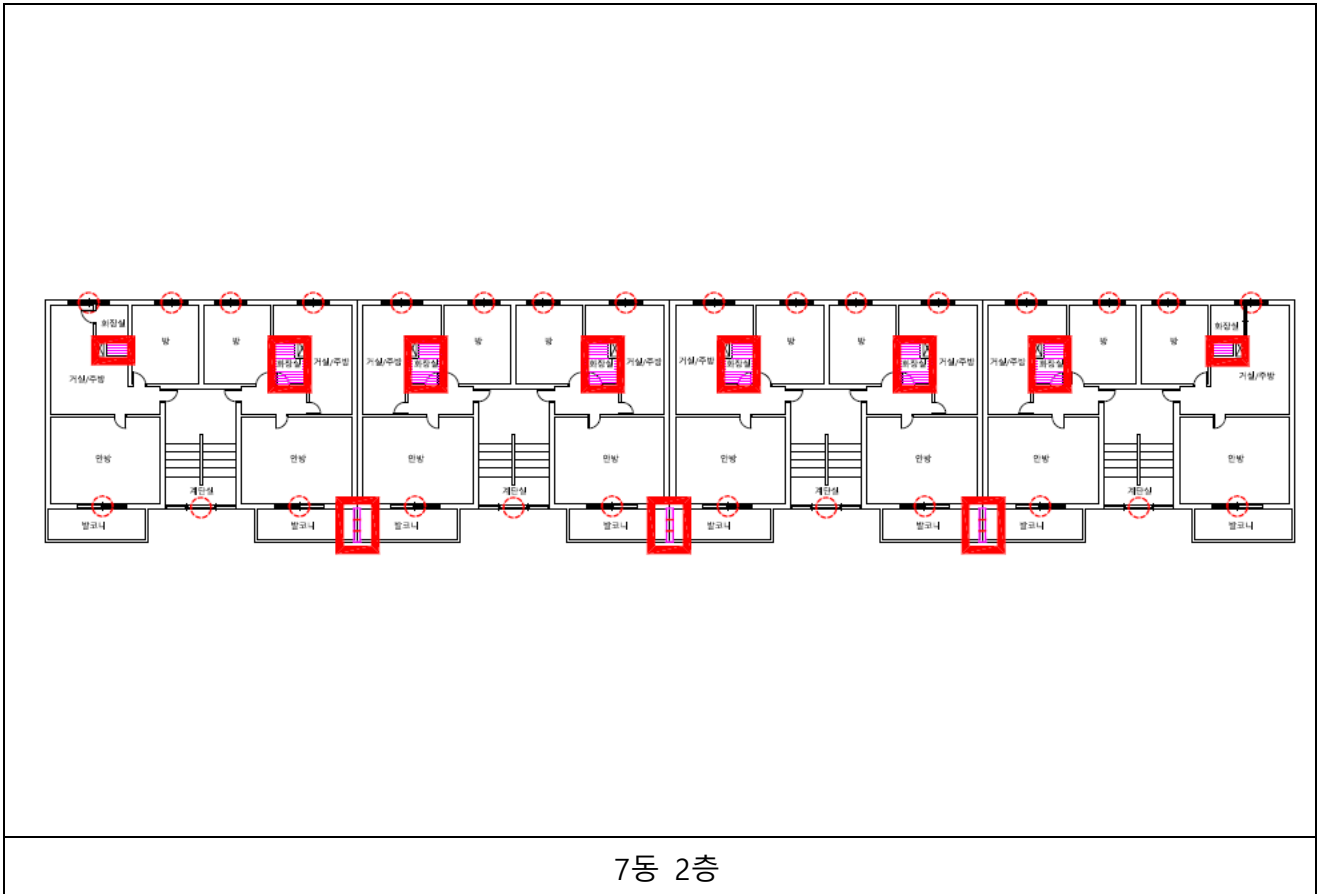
화장실 방 방 화장실 거실/주방 거실/주방 화장실 방 방 화장실 거실/주방 거실/주방 화장실 방 방 화장실 거실/주방 거실/주방 화장실 방 방 화장실

거실/주방 거실/주방

안방 안방 안방 안방 안방 안방 안방 안방

계단실 계단실 계단실 계단실

발코니 발코니 발코니 발코니 발코니 발코니 발코니 발코니

7동 2층